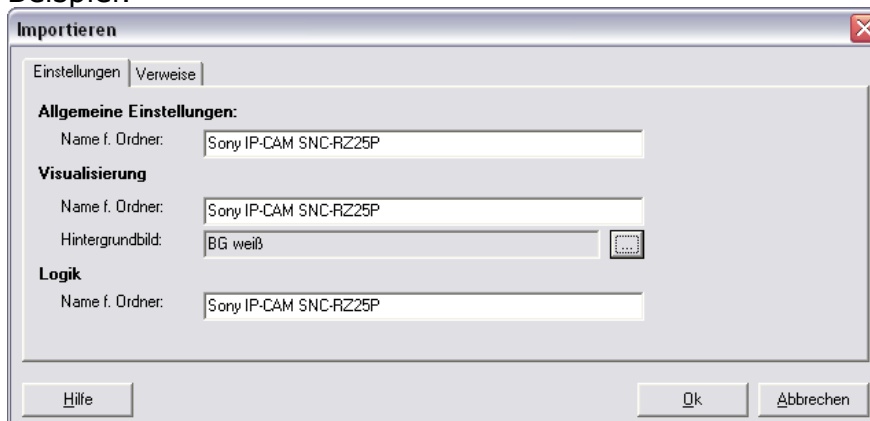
Beispiel:

Importieren

Einstellungen | Verweise

Allgemeine Einstellungen:

Name f. Ordner: Sony IP-CAM SNC-RZ25P

Visualisierung

Name f. Ordner: Sony IP-CAM SNC-RZ25P

Hintergrundbild: BG weiß ...

Logik

Name f. Ordner: Sony IP-CAM SNC-RZ25P

Hilfe

Ok

Abbrechen